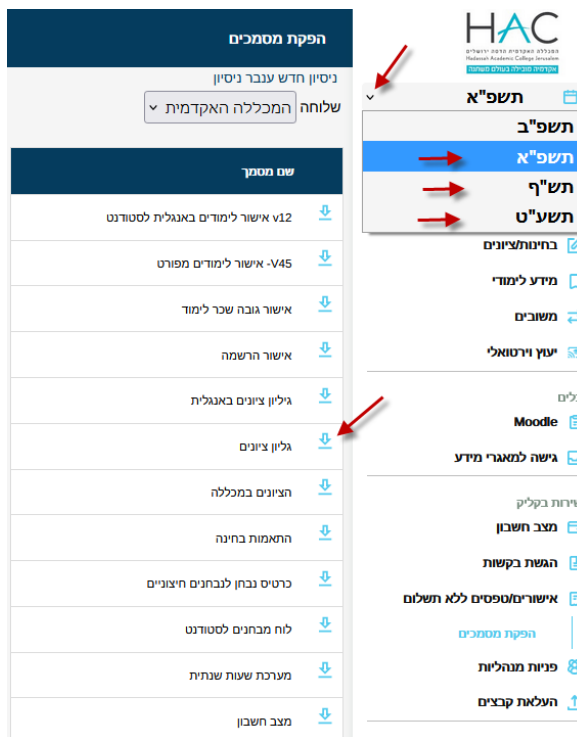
HAC
המכללה האקדמית הדסה ירושלים
Hadassah Academic College Jerusalem
אקדמיה מובילה בעולם משתנה

תשפ"א
תשפ"ב
תשפ"א
תש"ף
תשע"ט
בחינות/ציונים
מידע לימודי
משובים
יעוץ וירטואלי
כללים
Moodle
גישה למאגרי מידע
שירות בקליק
מצב חשבון
הגשת בקשות
אישורים/טפסים ללא תשלום
הפקת מסמכים
פניות מנהליות
העלאת קבצים

הפקת מסמכים
ניסיון חדש עבור ניסיון
שלוחה המכללה האקדמית

| שם מסמך |
|---|
| v12 אישור לימודים באנגלית לסטודנט |
| V45- אישור לימודים מפורט |
| אישור גובה שכר לימוד |
| אישור הרשמה |
| גיליון ציונים באנגלית |
| גליון ציונים |
| הציונים במכללה |
| התאמות בחינה |
| כרטיס נבחן לנבחנים חיצוניים |
| לוח מבחנים לסטודנט |
| מערכת שעות שנתית |
| מצב חשבון |